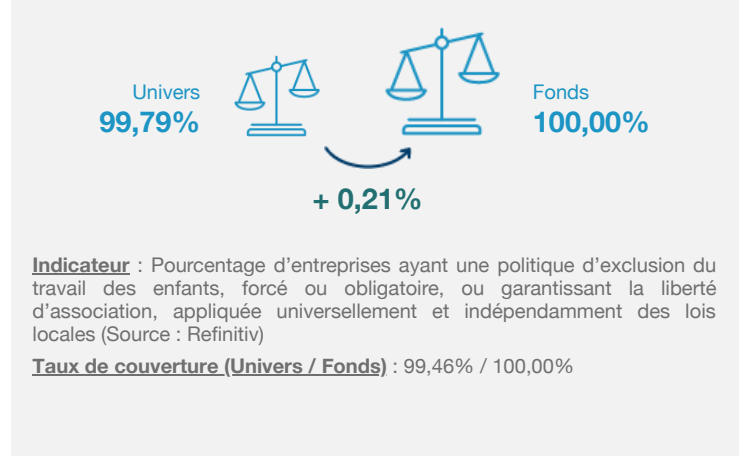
Univers
99,79%

Fonds
100,00%

+ 0,21%

Indicateur : Pourcentage d’entreprises ayant une politique d’exclusion du travail des enfants, forcé ou obligatoire, ou garantissant la liberté d’association, appliquée universellement et indépendamment des lois locales (Source : Refinitiv)

Taux de couverture (Univers / Fonds) : 99,46% / 100,00%